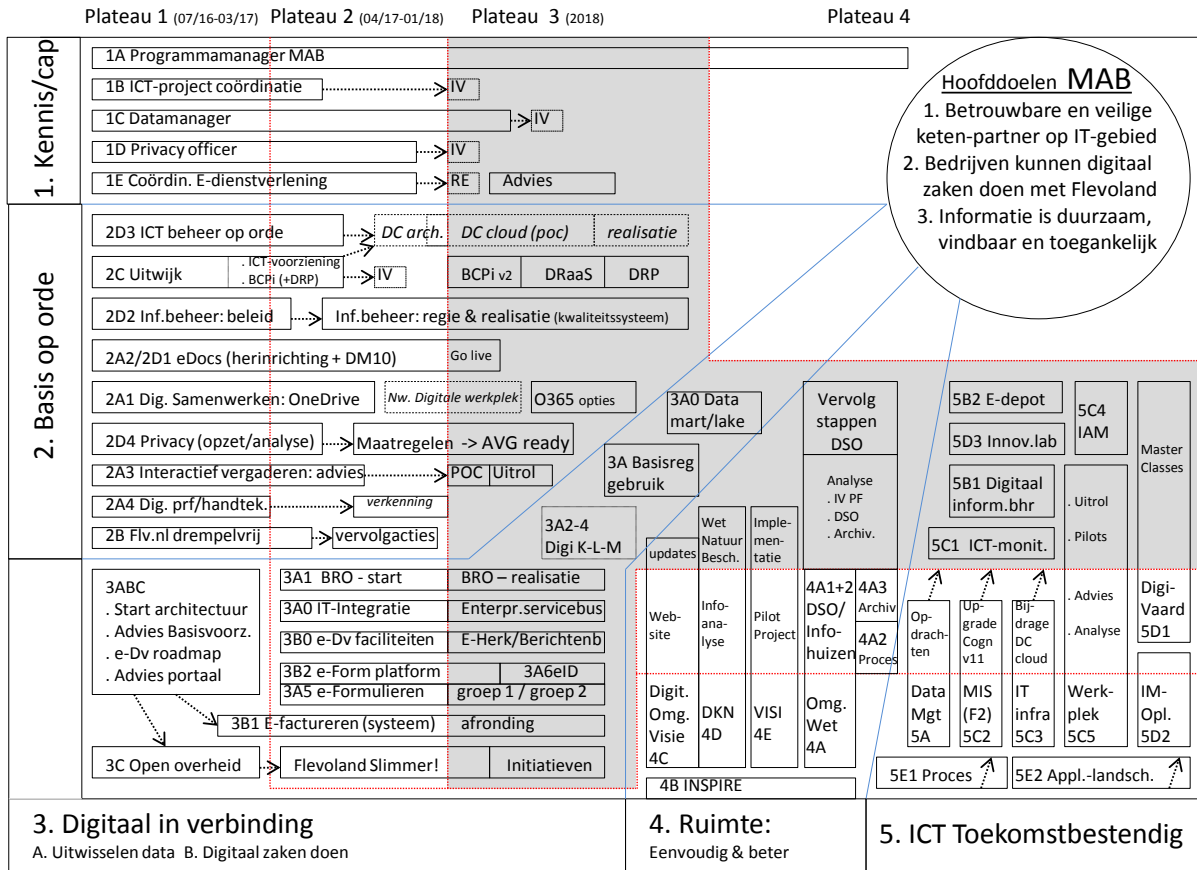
Plateau 1 (07/16-03/17) Plateau 2 (04/17-01/18) Plateau 3 (2018) Plateau 4

1. Kennis/cap

1A Programmamanager MAB

1B ICT-project coördinatie IV

1C Datamanager IV

1D Privacy officer IV

1E Coördin. E-dienstverlening RE Advies

Hoofddoelen MAB
1. Betrouwbare en veilige keten-partner op IT-gebied
2. Bedrijven kunnen digitaal zaken doen met Flevoland
3. Informatie is duurzaam, vindbaar en toegankelijk

2. Basis op orde

2D3 ICT beheer op orde DC arch. DC cloud (poc) realisatie

2C Uitwijk . ICT-voorziening . BCPi (+DRP) IV BCPi v2 DRaaS DRP

2D2 Inf.beheer: beleid Inf.beheer: regie & realisatie (kwaliteitssysteem)

2A2/2D1 eDocs (herinrichting + DM10) Go live

2A1 Dig. Samenwerken: OneDrive Nw. Digitale werkplek O365 opties

2D4 Privacy (opzet/analyse) Maatregelen -> AVG ready

2A3 Interactief vergaderen: advies POC Uitrol

2A4 Dig. prf/handtek. verkenning

2B Flv.nl drempelvrij vervolgacties

3A0 Data mart/lake

3A Basisreg gebruik

3A2-4 Digi K-L-M

Vervolg stappen DSO

Analyse . IV PF . DSO . Archiv.

5B2 E-depot

5D3 Innov.lab

5B1 Digitaal inform.bhr

5C1 ICT-monit.

5C4 IAM

. Uitrol . Pilots

Master Classes

3ABC
. Start architectuur
. Advies Basisvoorz.
. e-Dv roadmap
. Advies portaal

3A1 BRO - start BRO – realisatie

3A0 IT-Integratie Enterpr.servicebus

3B0 e-Dv faciliteiten E-Herk/Berichtenb

3B2 e-Form platform 3A6eID

3A5 e-Formulieren groep 1 / groep 2

3B1 E-factureren (systeem) afronding

3C Open overheid Flevoland Slimmer! Initiatieven

updates

Web-site

Wet Natuur Besch.

Info-ana-lyse

Imple-men-tatie

Pilot Project

4A1+2 DSO/ Info-huizen

4A3 Archiv

4A2 Proces

Op-drach-ten

Up-grade Cogn v11

Bij-drage DC cloud

. Advies . Analyse

Digi-Vaard 5D1

Digit. Omg. Visie 4C

DKN 4D

VISI 4E

Omg. Wet 4A

Data Mgt 5A

MIS (F2) 5C2

IT infra 5C3

Werk-plek 5C5

IM-Opl. 5D2

4B INSPIRE

5E1 Proces

5E2 Appl.-landsch.

3. Digitaal in verbinding
A. Uitwisselen data B. Digitaal zaken doen

4. Ruimte:
Eenvoudig & beter

5. ICT Toekomstbestendig